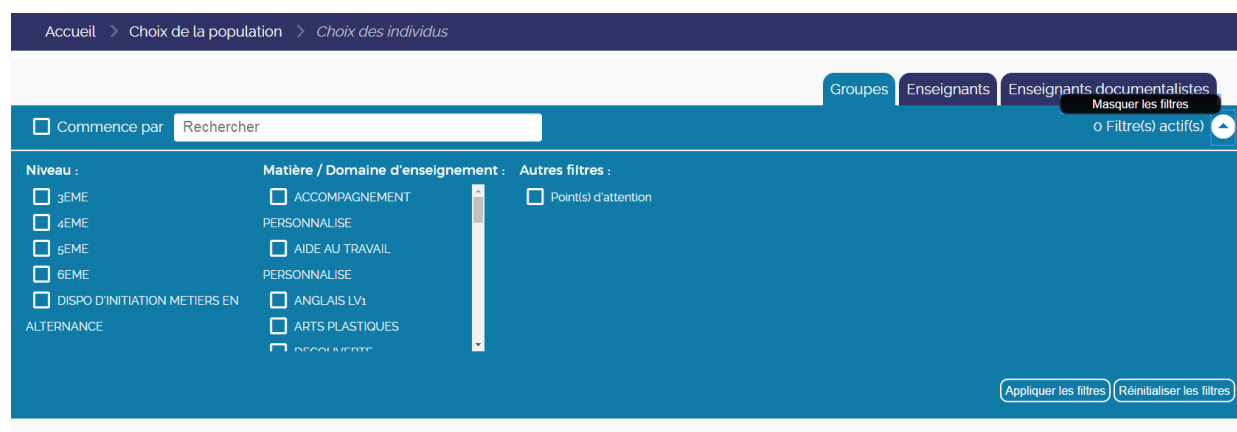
Accueil > Choix de la population > Choix des individus

Groupes Enseignants Enseignants documentalistes

Masquer les filtres

Commence par Rechercher

0 Filtre(s) actif(s)

Niveau :

3EME

4EME

5EME

6EME

DISPO D'INITIATION METIERS EN ALTERNANCE

Matière / Domaine d'enseignement :

ACCOMPAGNEMENT PERSONNALISE

AIDE AU TRAVAIL PERSONNALISE

ANGLAIS LV1

ARTS PLASTIQUES

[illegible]

Autres filtres :

Point(s) d'attention

Appliquer les filtres Réinitialiser les filtres